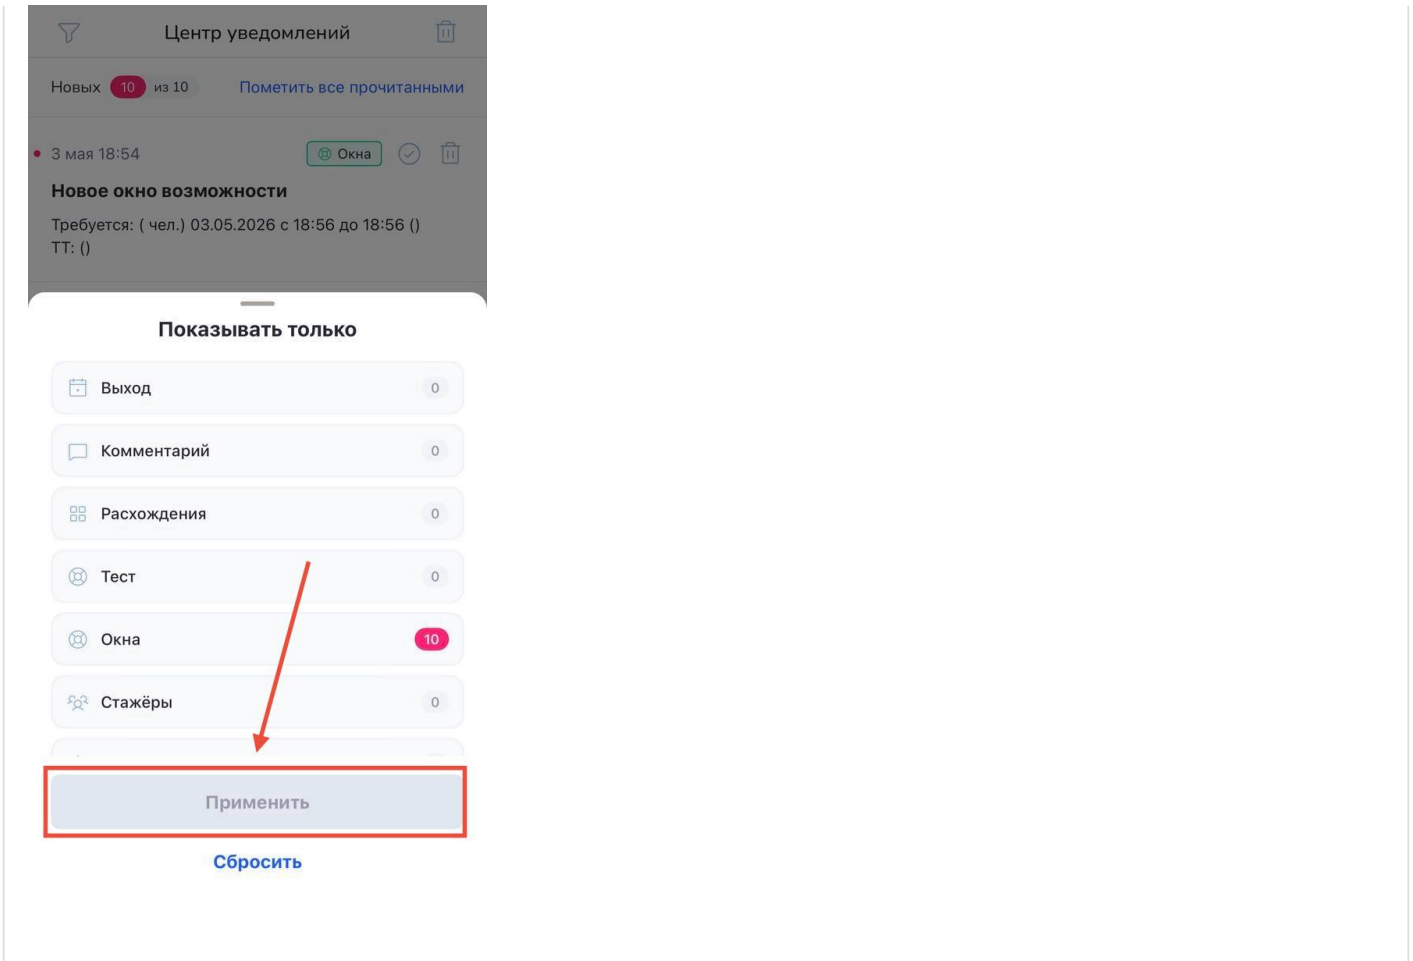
Центр уведомлений

Новых 10 из 10 Пометить все прочитанными

3 мая 18:54 Окна

Новое окно возможности

Требуется: ( чел.) 03.05.2026 с 18:56 до 18:56 ()
ТТ: ()

Показывать только

Выход 0

Комментарий 0

Расхождения 0

Тест 0

Окна 10

Стажёры 0

Применить

Сбросить